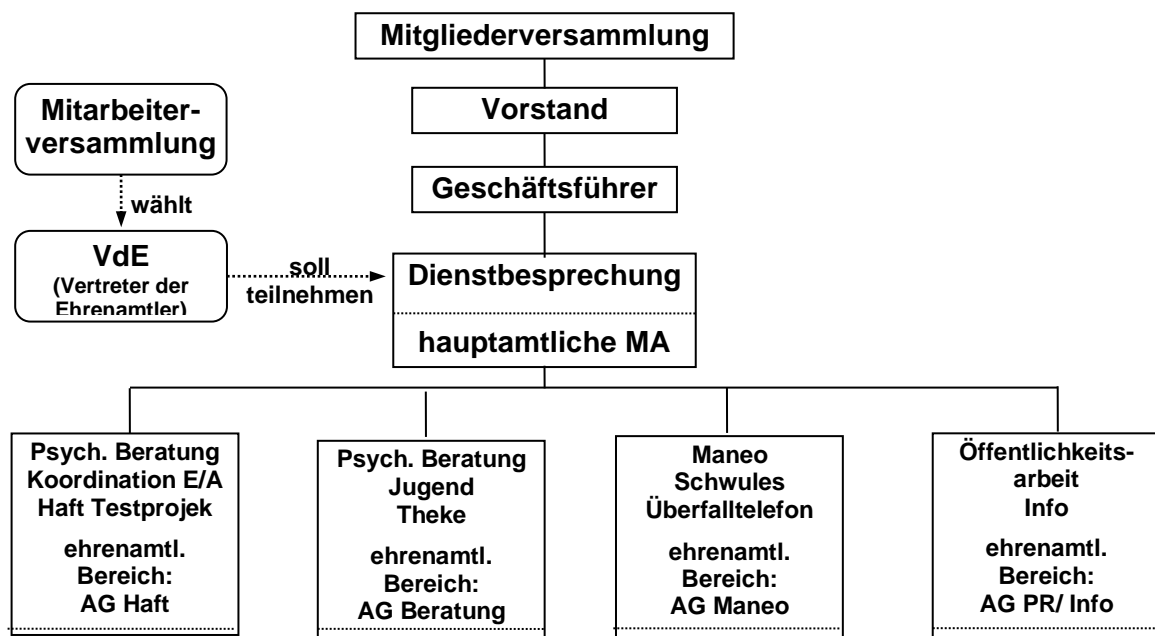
Mitgliederversammlung

Vorstand

Geschäftsführer

Mitarbeiterversammlung

wählt

VdE
(Vertreter der Ehrenamtler)

soll teilnehmen

Dienstbesprechung

hauptamtliche MA

Psych. Beratung
Koordination E/A
Haft Testprojek

ehrenamtl.
Bereich:
AG Haft

Psych. Beratung
Jugend
Theke

ehrenamtl.
Bereich:
AG Beratung

Maneo
Schwules
Überfalltelefon

ehrenamtl.
Bereich:
AG Maneo

Öffentlichkeitsarbeit
Info

ehrenamtl.
Bereich:
AG PR/ Info